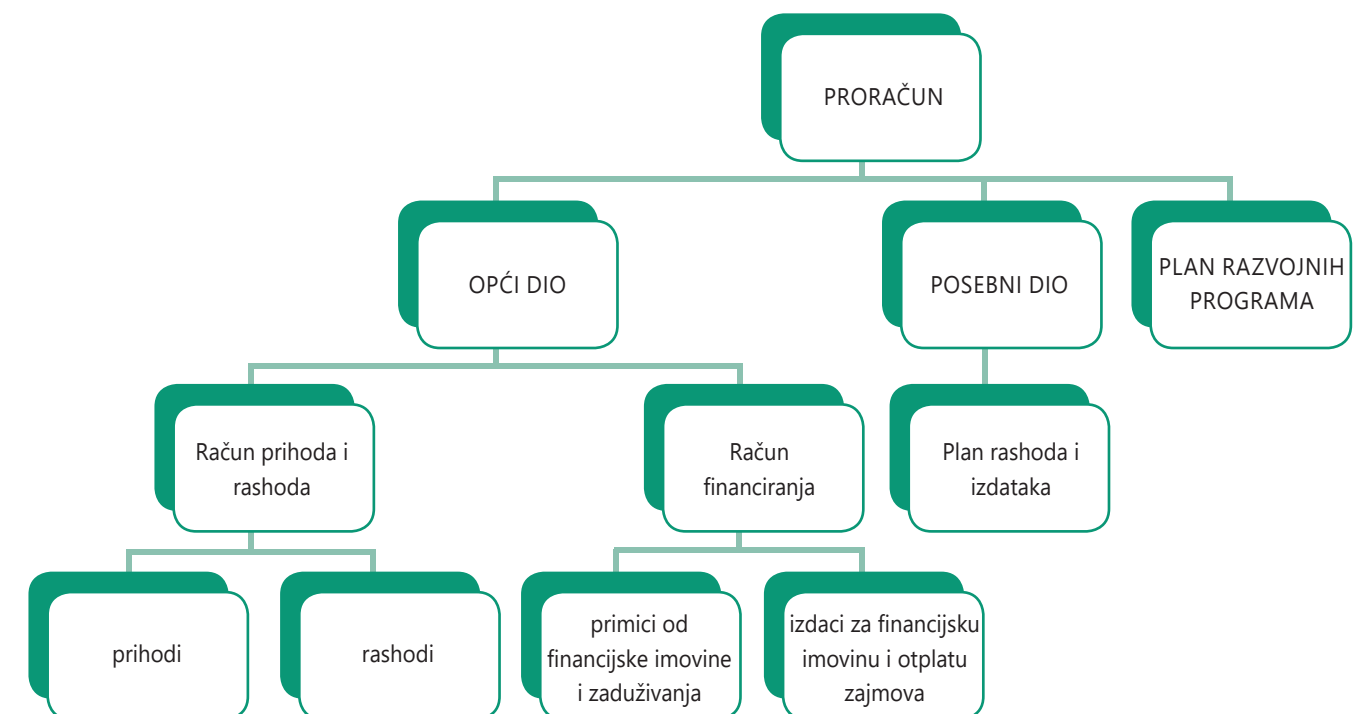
PRORAČUN

OPĆI DIO

POSEBNI DIO

PLAN RAZVOJNIH PROGRAMA

Račun prihoda i rashoda

Račun financiranja

Plan rashoda i izdataka

prihodi

rashodi

primici od financijske imovine i zaduživanja

izdaci za financijsku imovinu i otplatu zajmova